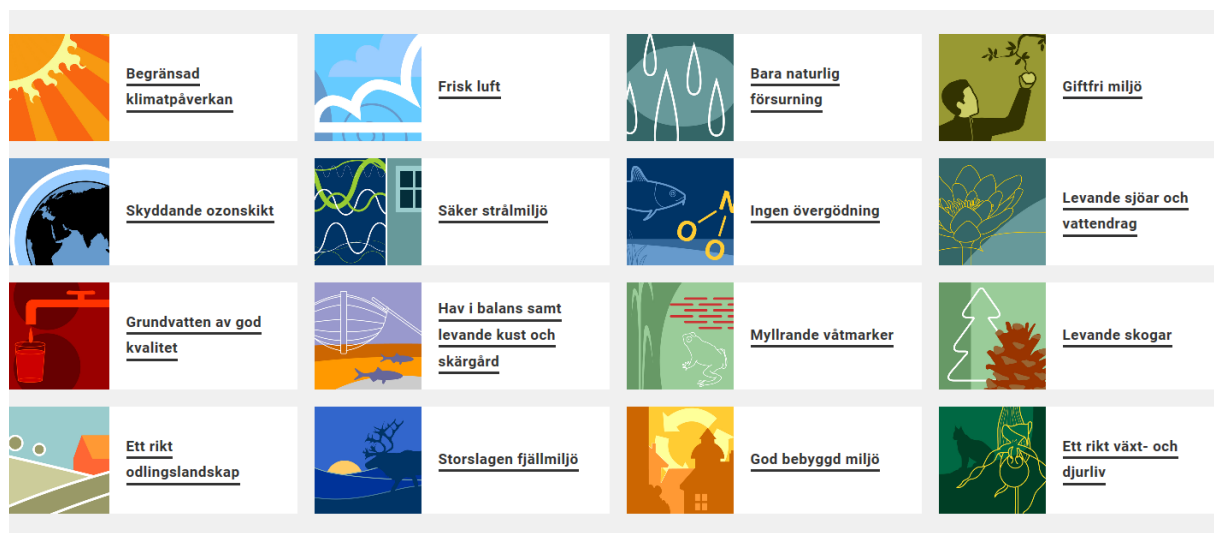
Begränsad klimatpåverkan

Frisk luft

Bara naturlig försurning

Giftfri miljö

Skyddande ozonskikt

Säker strålmiljö

Ingen övergödning

Levande sjöar och vattendrag

Grundvatten av god kvalitet

Hav i balans samt levande kust och skärgård

Myllrande våtmarker

Levande skogar

Ett rikt odlingslandskap

Storslagen fjällmiljö

God bebyggd miljö

Ett rikt växt- och djurliv